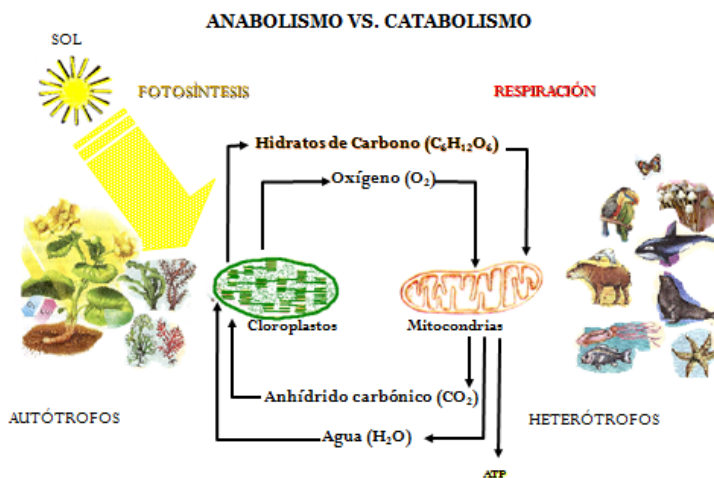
ANABOLISMO VS. CATABOLISMO

SOL

FOTOSÍNTESIS

RESPIRACIÓN

Hidratos de Carbono ($C_6H_{12}O_6$)

Oxígeno ($O_2$)

Cloroplastos

Mitocondrias

Anhídrido carbónico ($CO_2$)

Agua ($H_2O$)

ATP

AUTÓTROFOS

HETERÓTROFOS